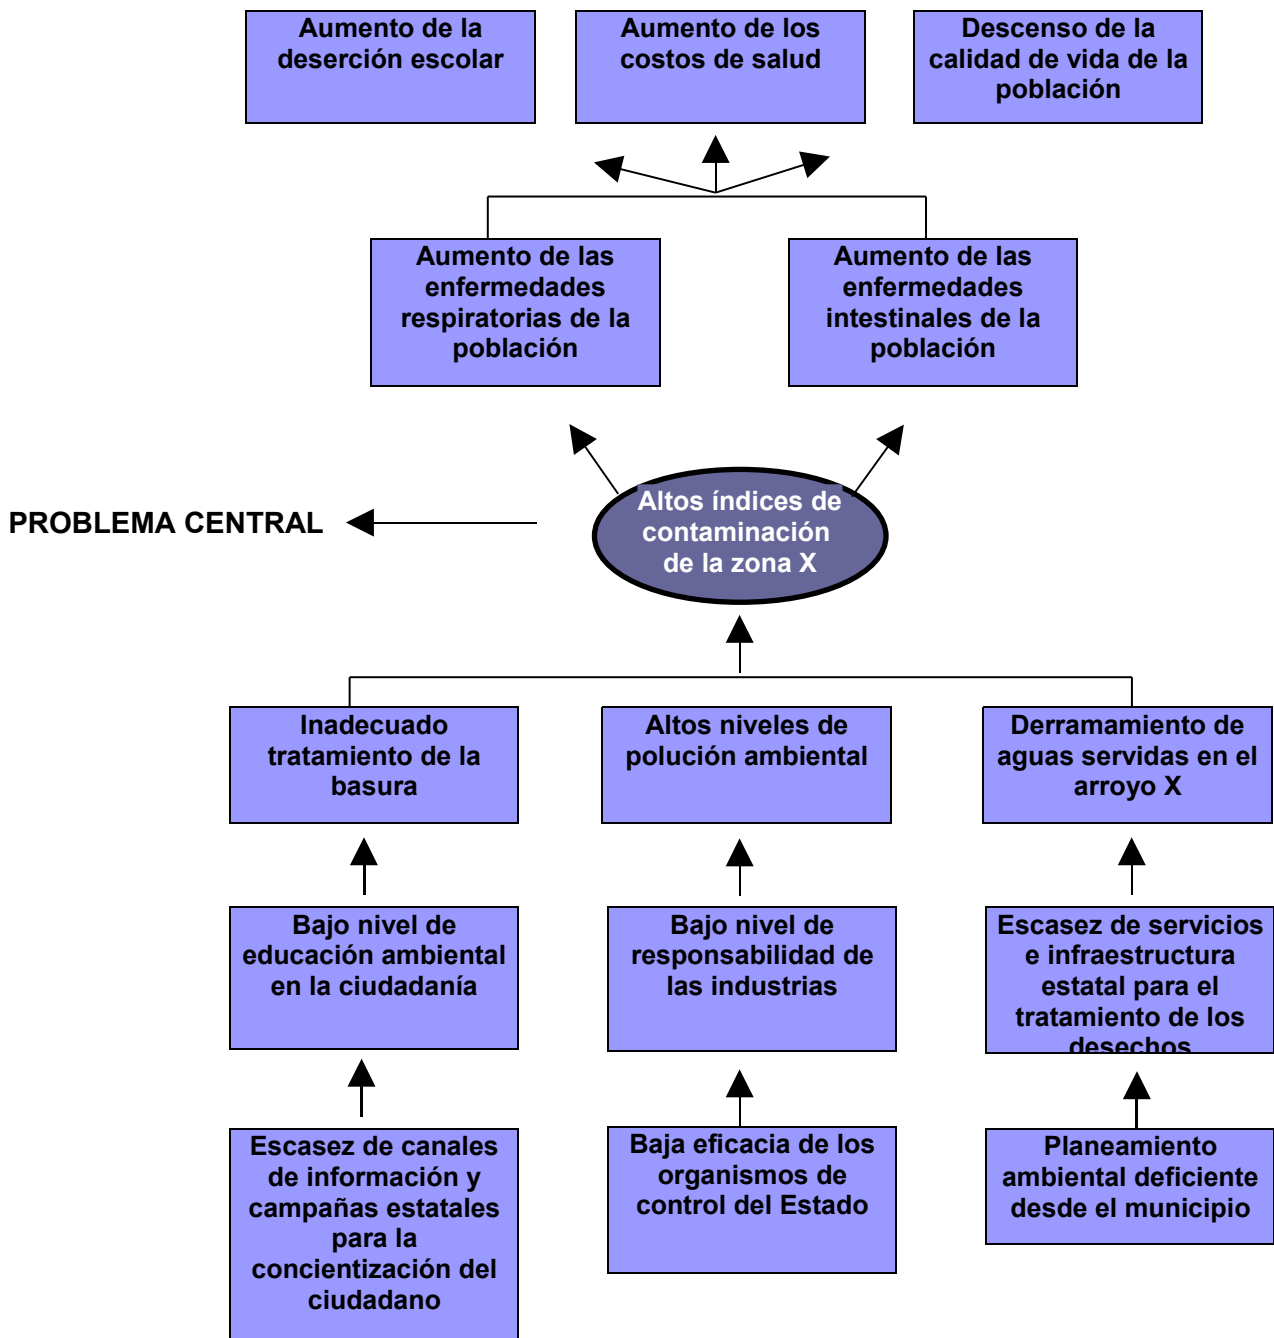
Aumento de la deserción escolar

Aumento de los costos de salud

Descenso de la calidad de vida de la población

Aumento de las enfermedades respiratorias de la población

Aumento de las enfermedades intestinales de la población

PROBLEMA CENTRAL

Altos índices de contaminación de la zona X

Inadecuado tratamiento de la basura

Altos niveles de polución ambiental

Derramamiento de aguas servidas en el arroyo X

Bajo nivel de educación ambiental en la ciudadanía

Bajo nivel de responsabilidad de las industrias

Escasez de servicios e infraestructura estatal para el tratamiento de los desechos

Escasez de canales de información y campañas estatales para la concientización del ciudadano

Baja eficacia de los organismos de control del Estado

Planeamiento ambiental deficiente desde el municipio